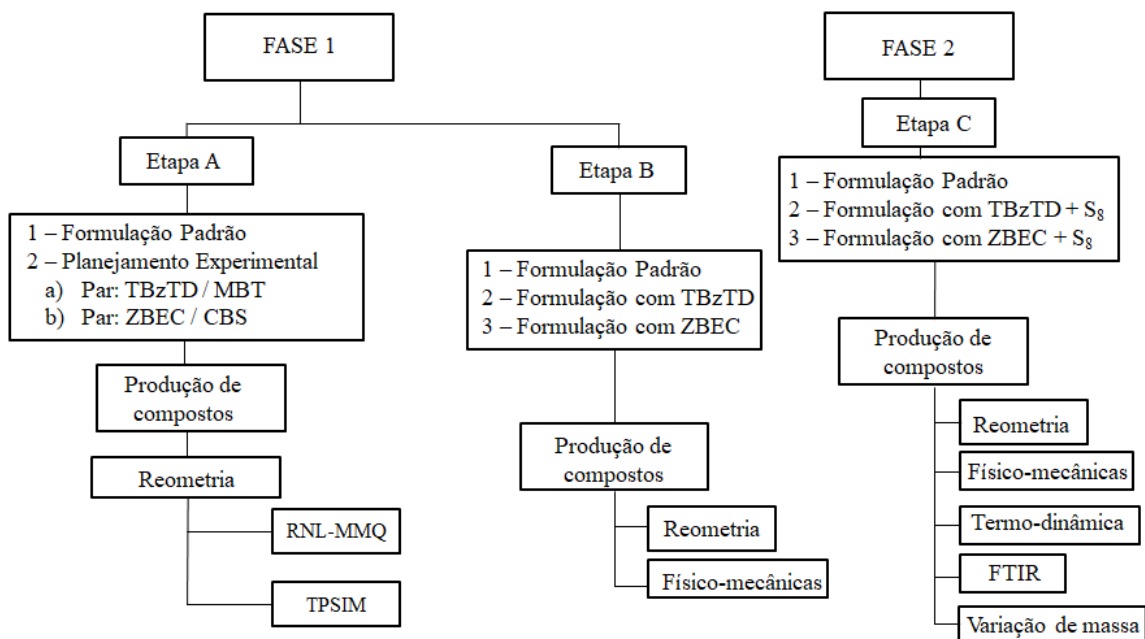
FASE 1

Etapa A

1 – Formulação Padrão
2 – Planejamento Experimental
a) Par: TBzTD / MBT
b) Par: ZBEC / CBS

Produção de compostos

Reometria

RNL-MMQ

TPSIM

Etapa B

1 – Formulação Padrão
2 – Formulação com TBzTD
3 – Formulação com ZBEC

Produção de compostos

Reometria

Físico-mecânicas

FASE 2

Etapa C

1 – Formulação Padrão
2 – Formulação com TBzTD + $S_8$
3 – Formulação com ZBEC + $S_8$

Produção de compostos

Reometria

Físico-mecânicas

Termo-dinâmica

FTIR

Variação de massa